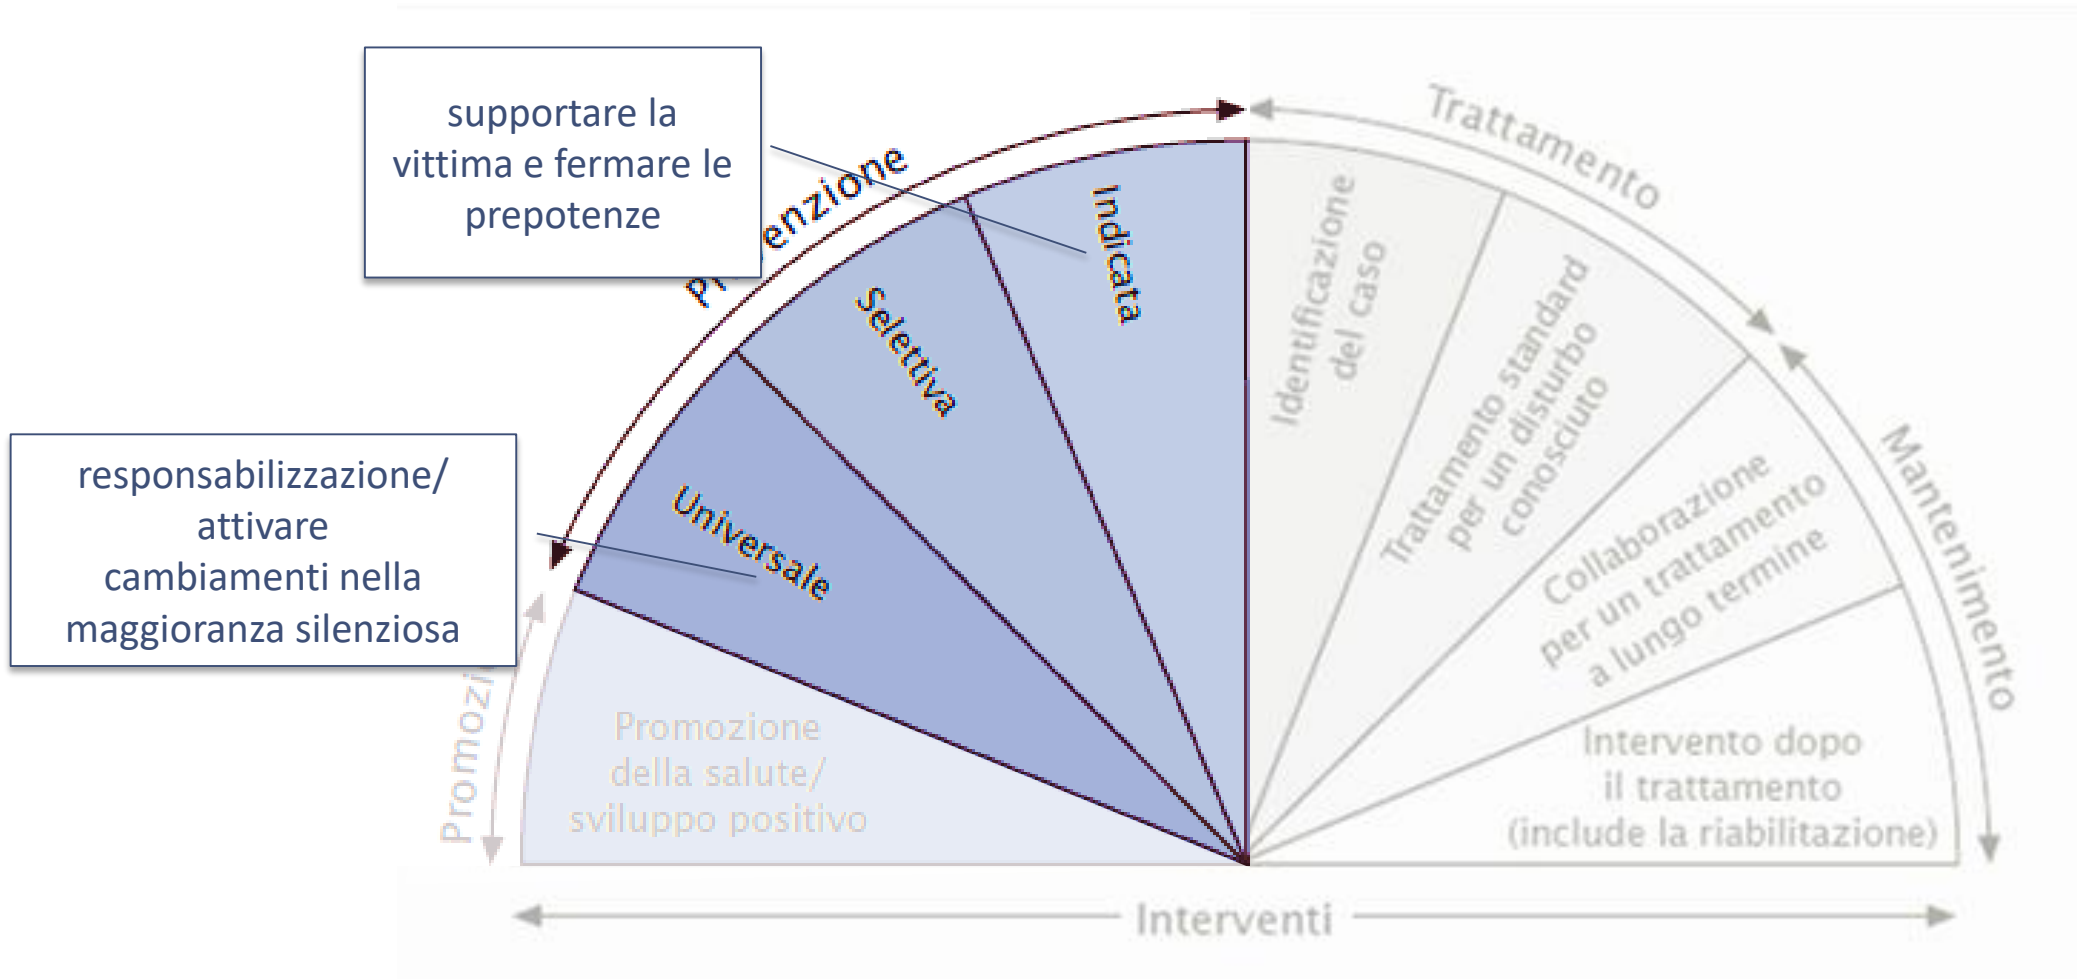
supportare la vittima e fermare le prepotenze

Pr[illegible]enzione

Trattamento

Indicata

Selettiva

Universale

Identificazione del caso

Trattamento standard per un disturbo conosciuto

Collaborazione per un trattamento a lungo termine

Mantenimento

responsabilizzazione/ attivare cambiamenti nella maggioranza silenziosa

Promozi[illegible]

Promozione della salute/ sviluppo positivo

Intervento dopo il trattamento (include la riabilitazione)

Interventi